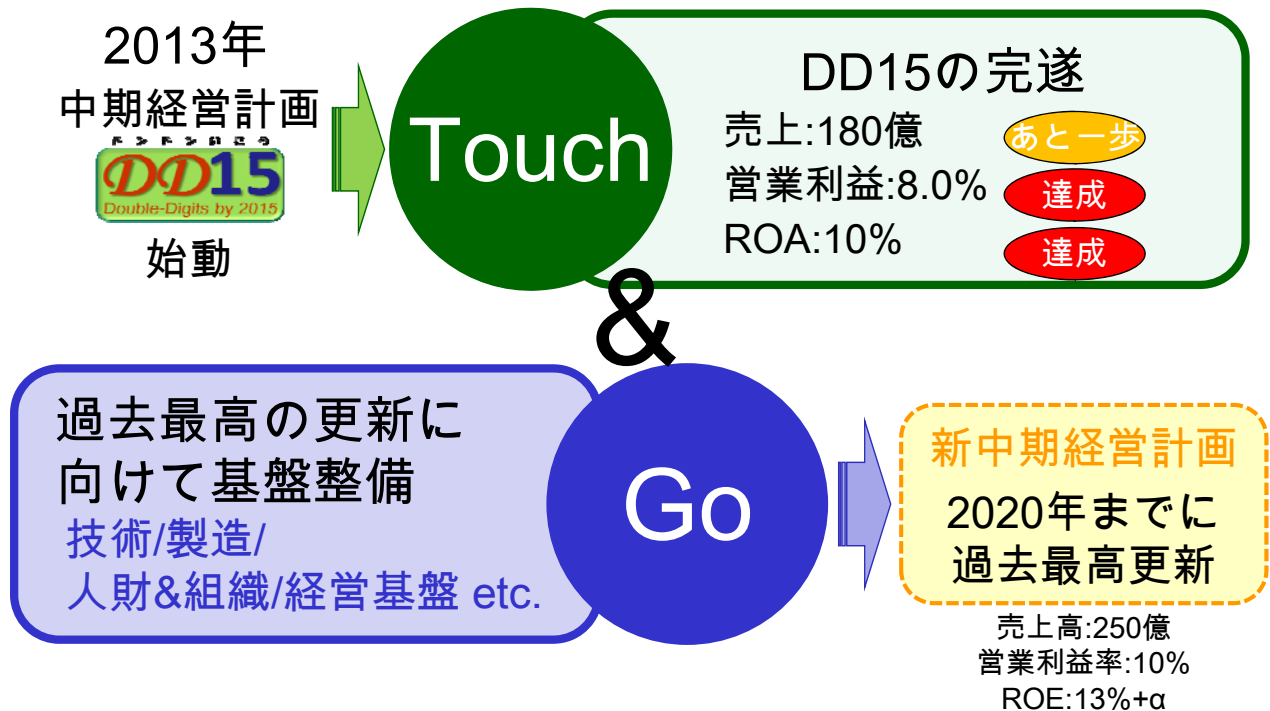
2013年
中期経営計画
ドンドンいこう
DD15
Double-Digits by 2015
始動

Touch

DD15の完遂
売上:180億
あと一歩
営業利益:8.0%
達成
ROA:10%
達成

&

過去最高の更新に向けて基盤整備
技術/製造/
人財&組織/経営基盤 etc.

Go

新中期経営計画
2020年までに過去最高更新
売上高:250億
営業利益率:10%
ROE:13%+α